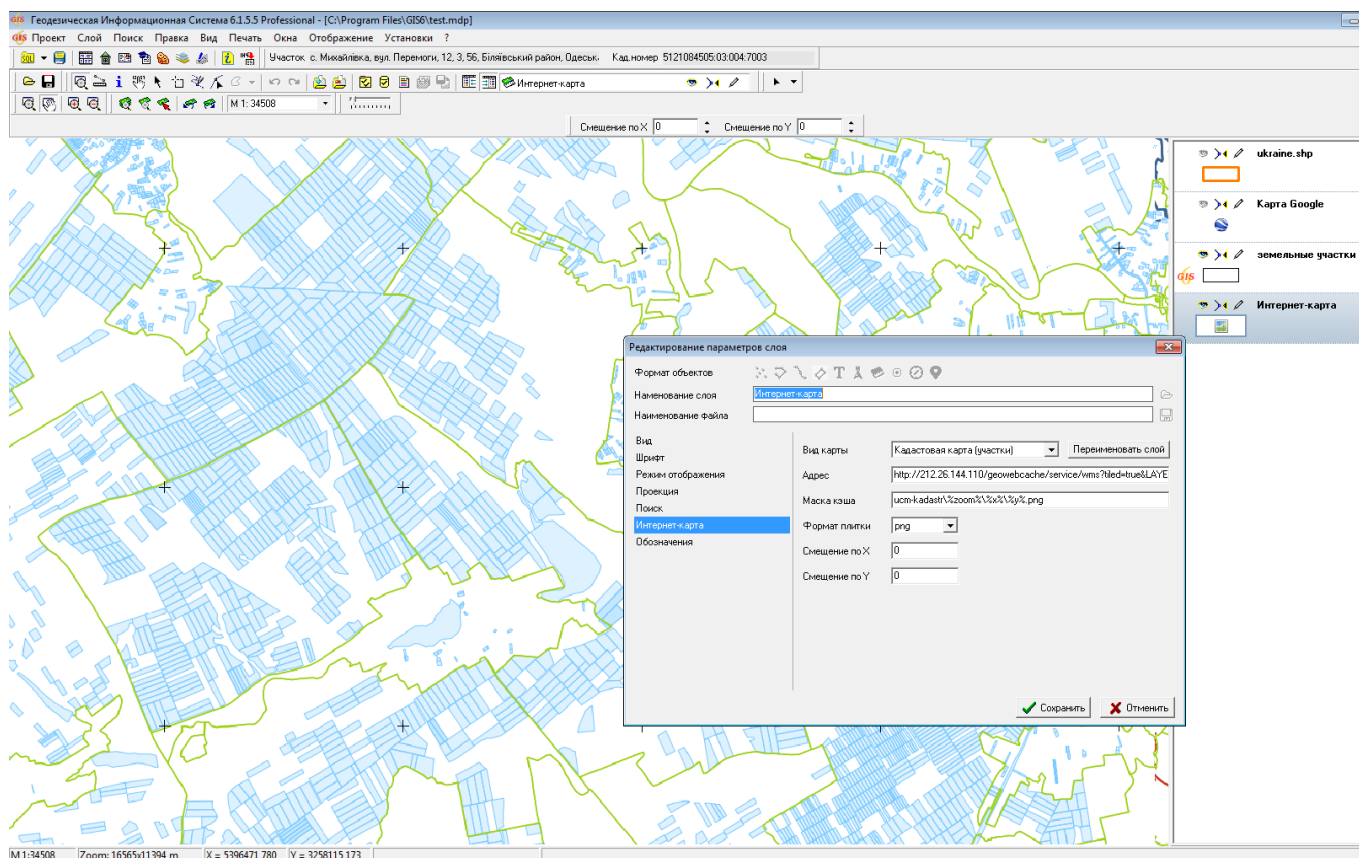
Геодезическая Информационная Система 6.1.5.5 Professional - [C:\Program Files\GIS6\test.mdp]

Проект Слой Поиск Правка Вид Печать Окна Отображение Установки ?

Участок с. Михайлівка, вул. Перемоги, 12, 3, 56, Біляївський район, Одеськ. Кад.номер 5121084505:03:004:7003

Интернет-карта

М 1: 34508

Смещение по X 0 Смещение по Y 0

ukraine.shp

Карта Google

земельные участки

Интернет-карта

Редактирование параметров слоя

Формат объектов

Наименование слоя Интернет-карта

Наименование файла

Вид
Шрифт
Режим отображения
Проекция
Поиск
Интернет-карта
Обозначения

Вид карты Кадастовая карта (участки) Переименовать слой

Адрес http://212.26.144.110/geowebcache/service/wms?tiled=true&LAYE

Маска кэша ucm-kadastr\%zoom%\%x%\%y%.png

Формат плитки png

Смещение по X 0

Смещение по Y 0

Сохранить Отменить

М 1:34508 Zoom: 16565x11394 m X = 5396471.780 Y = 3258115.173